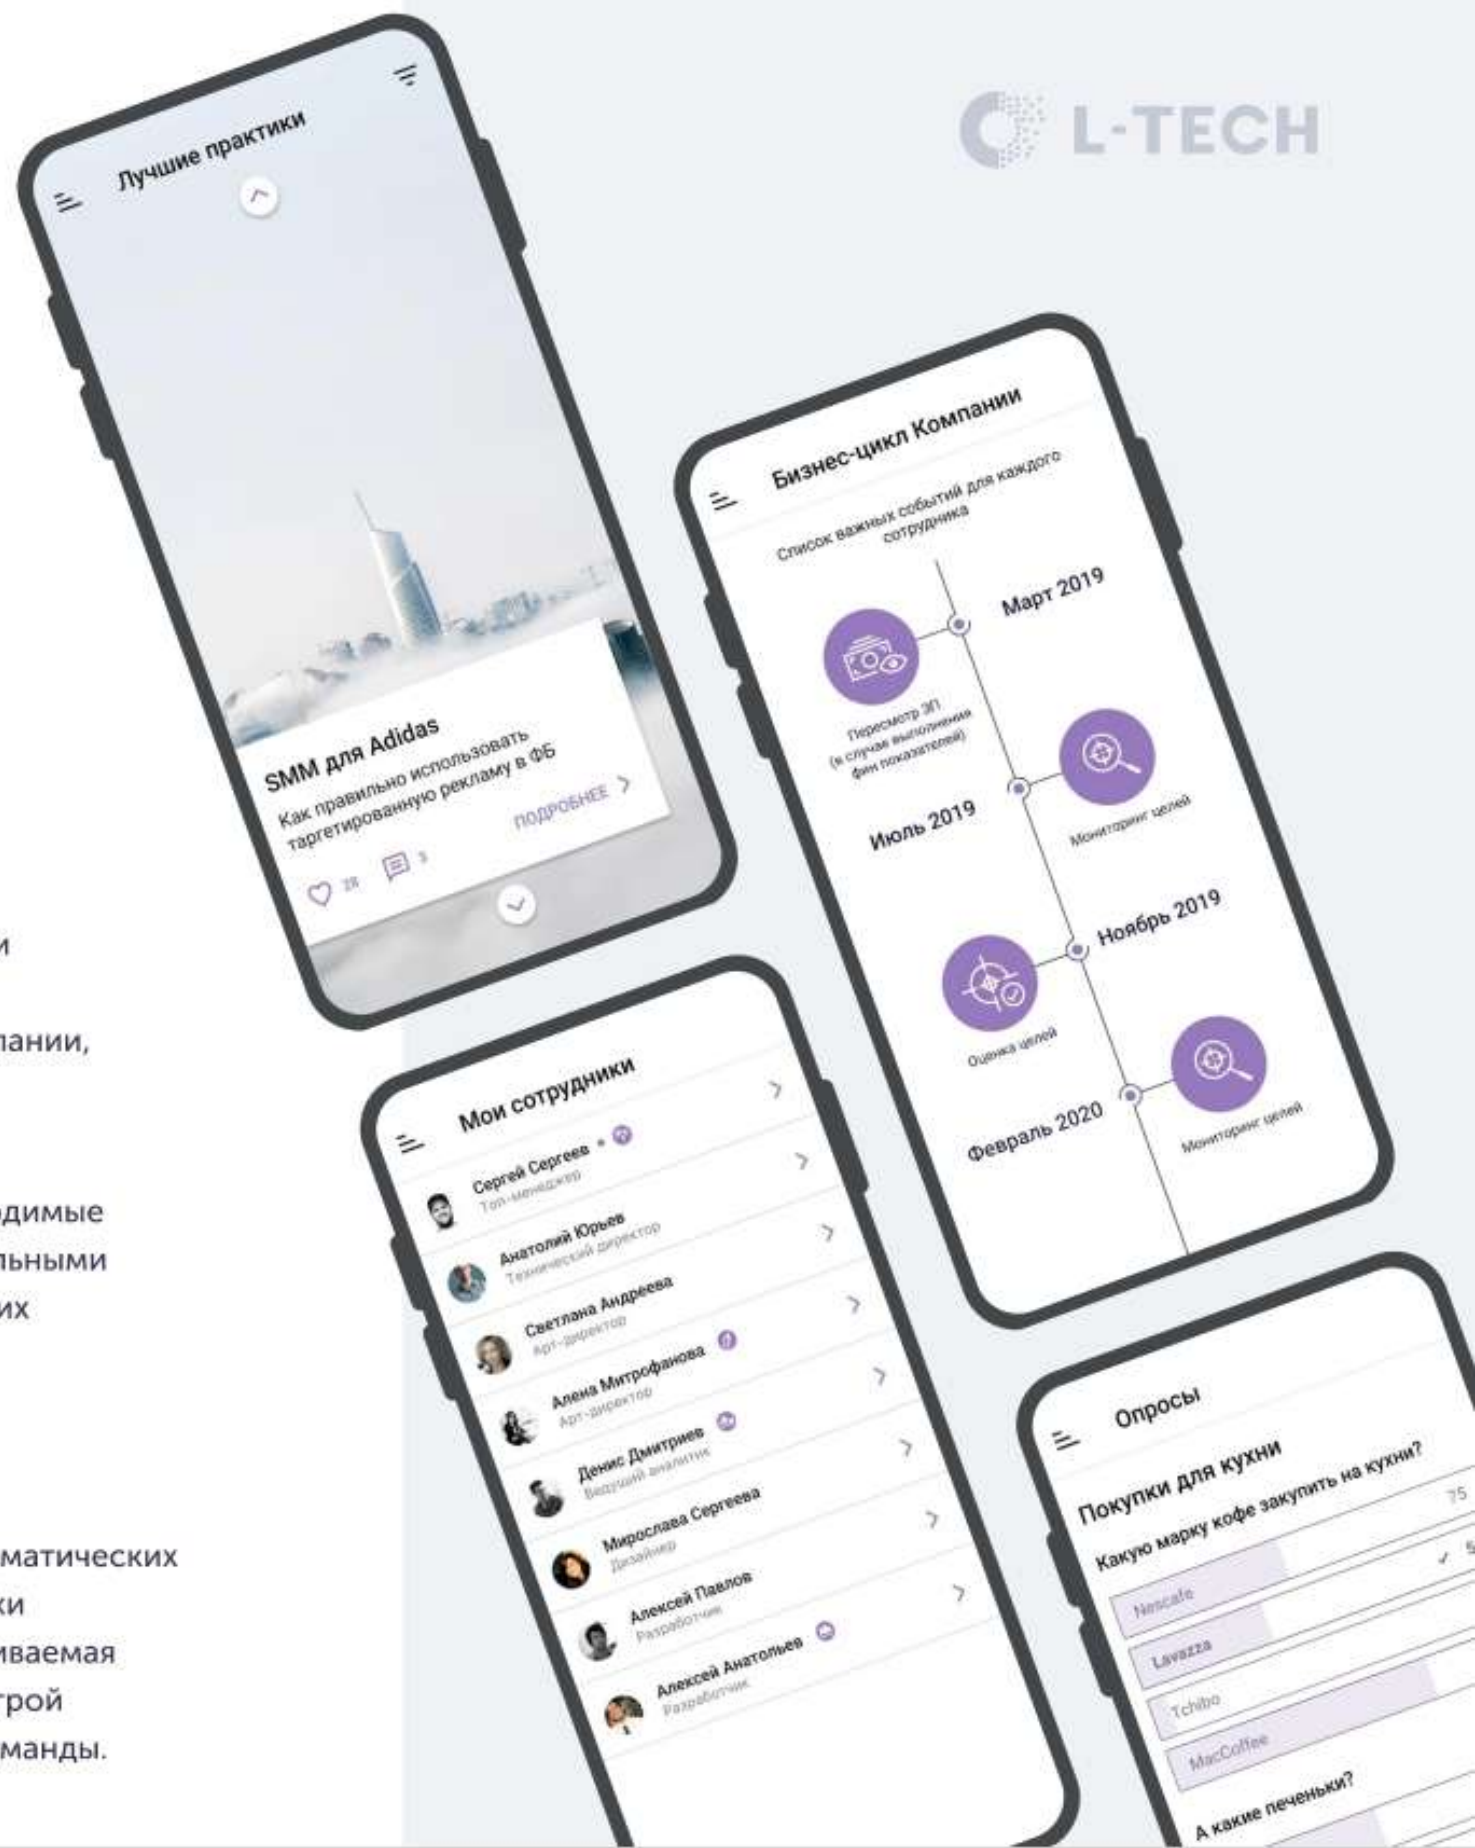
L-TECH

Лучшие практики

SMM для Adidas
Как правильно использовать таргетированную рекламу в ФБ
ПОДРОБНЕЕ
28
3

Бизнес-цикл Компании
Список важных событий для каждого сотрудника
Март 2019
Пересмотр ЗП (в случае выполнения фин показателей)
Июль 2019
Мониторинг целей
Ноябрь 2019
Оценка целей
Февраль 2020
Мониторинг целей

Мои сотрудники
Сергей Сергеев
Топ-менеджер
Анатолий Юрьев
Технический директор
Светлана Андреева
Арт-директор
Алена Митрофанова
Арт-директор
Денис Дмитриев
Ведущий аналитик
Мирослава Сергеева
Дизайнер
Алексей Павлов
Разработчик
Алексей Анатольев
Разработчик

Опросы
Покупки для кухни
Какую марку кофе закупить на кухни?
75
Nescafe
Lavazza
Tchibo
MacCoffee
А какие печеньки?

и
пании,
димые
льными
их
матических
ки
иваемая
трой
манды.